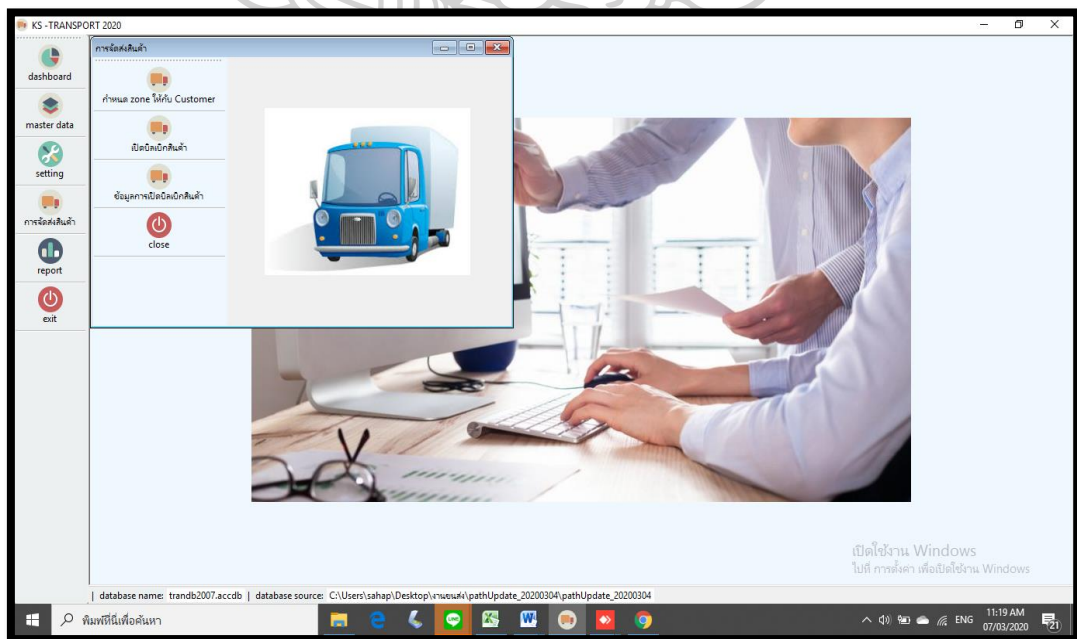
KS -TRANSPORT 2020

dashboard

master data

setting

การจัดส่งสินค้า

report

exit

การจัดส่งสินค้า

กำหนด zone ให้กับ Customer

เปิดบิลเบิกสินค้า

ข้อมูลการเปิดบิลเบิกสินค้า

close

เปิดใช้งาน Windows
ไปที่ การตั้งค่า เพื่อเปิดใช้งาน Windows

| database name: trandb2007.accdb | database source: C:\Users\sahap\Desktop\งานขนส่ง\pathUpdate_20200304\pathUpdate_20200304

พิมพ์ที่นี่เพื่อค้นหา

ENG 11:19 AM 07/03/2020 21